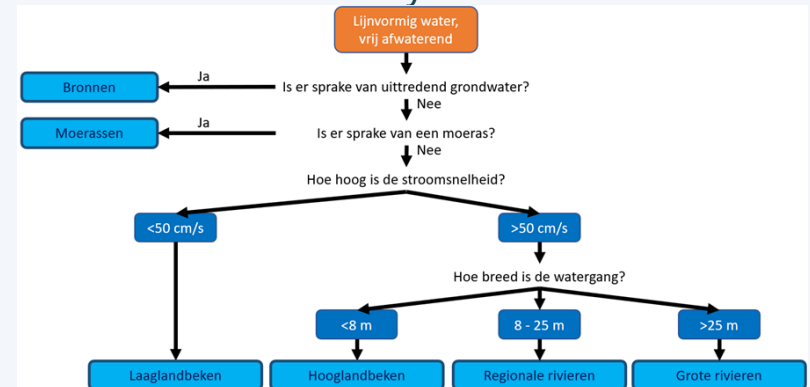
Lijnvormig water, vrij afwaterend

Bronnen

Ja

Is er sprake van uittredend grondwater?

Nee

Moerassen

Ja

Is er sprake van een moeras?

Nee

Hoe hoog is de stroomsnelheid?

<50 cm/s

>50 cm/s

Hoe breed is de watergang?

<8 m

8 - 25 m

>25 m

Laaglandbeken

Hooglandbeken

Regionale rivieren

Grote rivieren